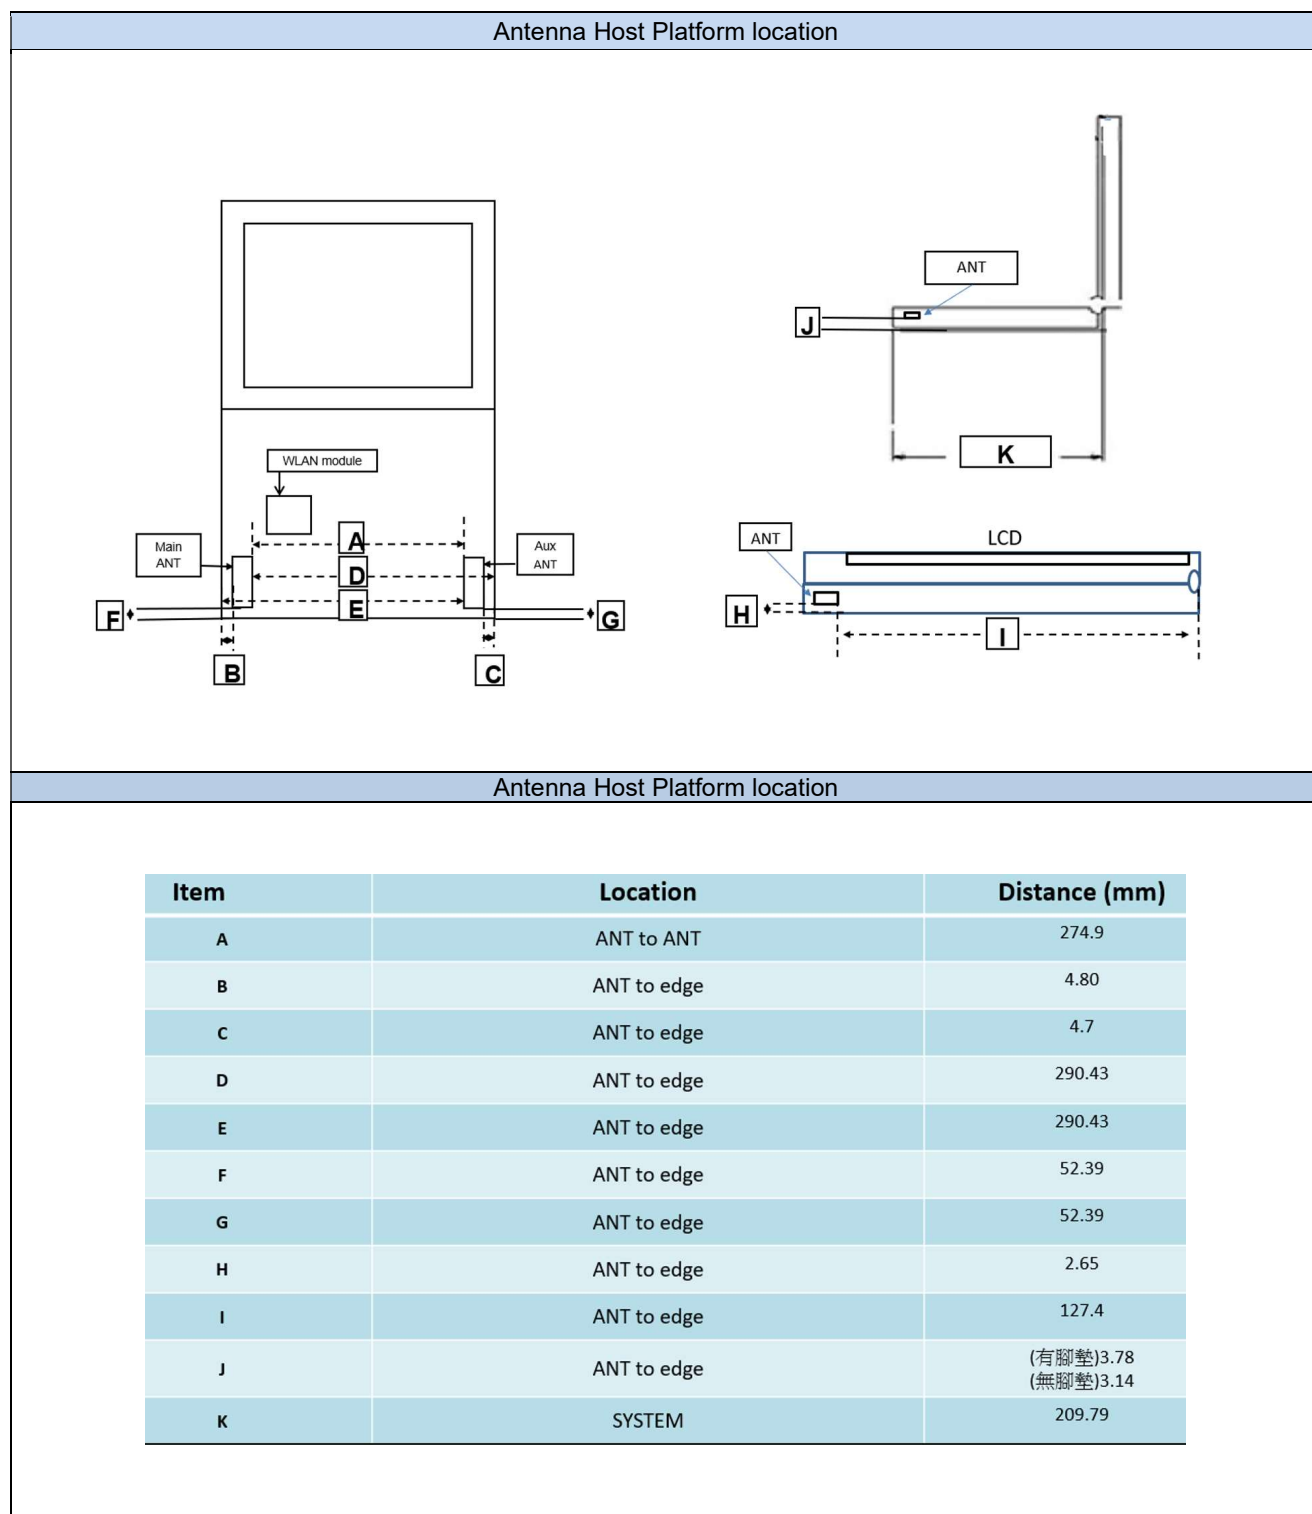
Antenna Host Platform location

WLAN module
Main ANT
Aux ANT
A
D
E
F
G
B
C
ANT
J
K
ANT
LCD
H
I

Antenna Host Platform location

| Item | Location | Distance (mm) |
|---|---|---|
| A | ANT to ANT | 274.9 |
| B | ANT to edge | 4.80 |
| C | ANT to edge | 4.7 |
| D | ANT to edge | 290.43 |
| E | ANT to edge | 290.43 |
| F | ANT to edge | 52.39 |
| G | ANT to edge | 52.39 |
| H | ANT to edge | 2.65 |
| I | ANT to edge | 127.4 |
| J | ANT to edge | (有腳墊)3.78 (無腳墊)3.14 |
| K | SYSTEM | 209.79 |